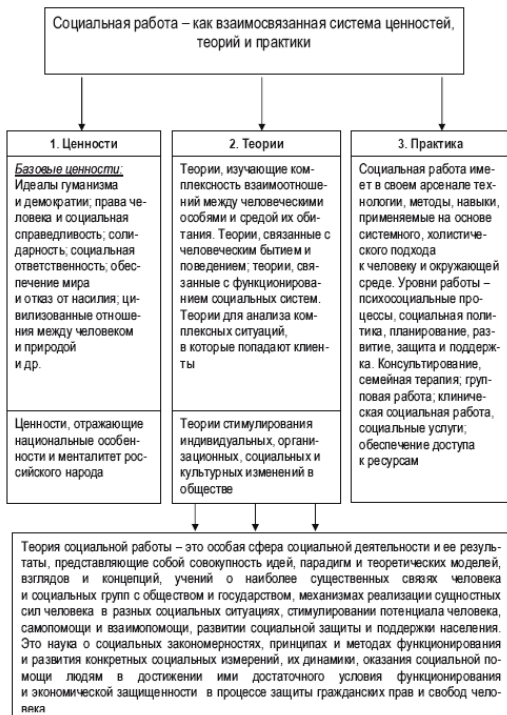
Социальная работа – как взаимосвязанная система ценностей, теорий и практики

1. Ценности

Базовые ценности: Идеалы гуманизма и демократии; права человека и социальная справедливость; солидарность; социальная ответственность; обеспечение мира и отказ от насилия; цивилизованные отношения между человеком и природой и др.

Ценности, отражающие национальные особенности и менталитет российского народа

2. Теории

Теории, изучающие комплексность взаимоотношений между человеческими особями и средой их обитания. Теории, связанные с человеческим бытием и поведением; теории, связанные с функционированием социальных систем. Теории для анализа комплексных ситуаций, в которые попадают клиенты

Теории стимулирования индивидуальных, организационных, социальных и культурных изменений в обществе

3. Практика

Социальная работа имеет в своем арсенале технологии, методы, навыки, применяемые на основе системного, холистического подхода к человеку и окружающей среде. Уровни работы – психосоциальные процессы, социальная политика, планирование, развитие, защита и поддержка. Консультирование, семейная терапия; групповая работа; клиническая социальная работа, социальные услуги; обеспечение доступа к ресурсам

Теория социальной работы – это особая сфера социальной деятельности и ее результаты, представляющие собой совокупность идей, парадигм и теоретических моделей, взглядов и концепций, учений о наиболее существенных связях человека и социальных групп с обществом и государством, механизмах реализации сущностных сил человека в разных социальных ситуациях, стимулировании потенциала человека, самопомощи и взаимопомощи, развитии социальной защиты и поддержки населения. Это наука о социальных закономерностях, принципах и методах функционирования и развития конкретных социальных измерений, их динамики, оказания социальной помощи людям в достижении ими достаточного условия функционирования и экономической защищенности в процессе защиты гражданских прав и свобод человека